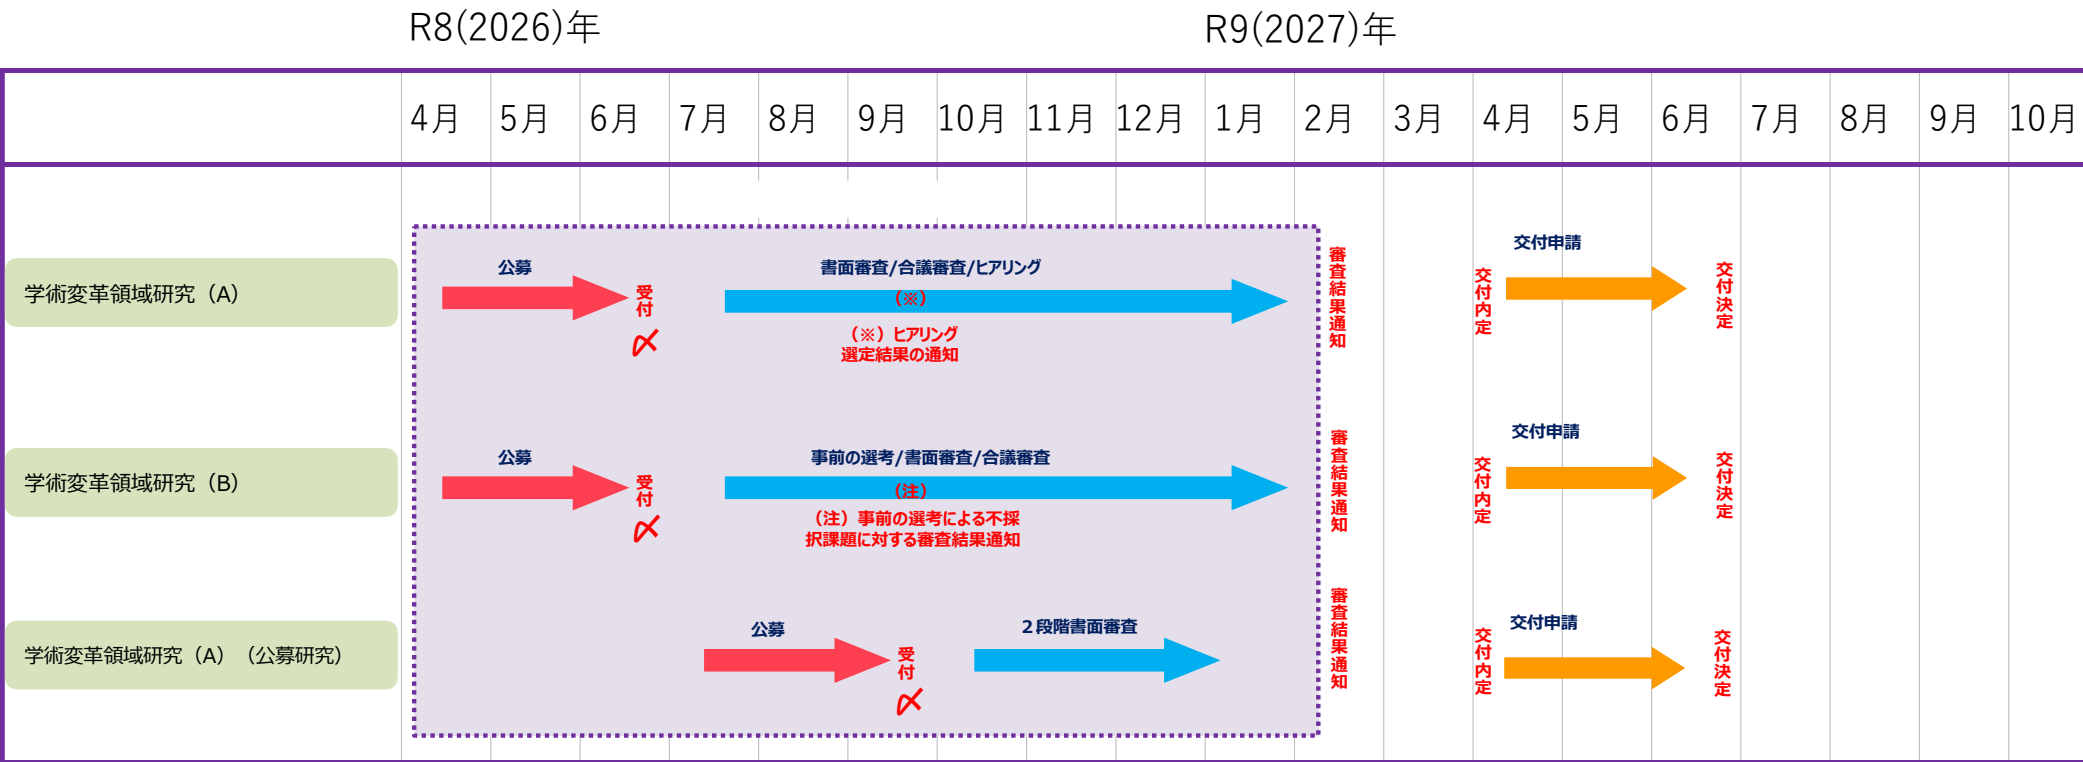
R8(2026)年

R9(2027)年

|  | 4月 | 5月 | 6月 | 7月 | 8月 | 9月 | 10月 | 11月 | 12月 | 1月 | 2月 | 3月 | 4月 | 5月 | 6月 | 7月 | 8月 | 9月 | 10月 |
|---|---|---|---|---|---|---|---|---|---|---|---|---|---|---|---|---|---|---|---|

学術変革領域研究（A）

公募

受付

〆

書面審査/合議審査/ヒアリング

（※）

（※）ヒアリング選定結果の通知

審査結果通知

交付申請

交付内定

交付決定

学術変革領域研究（B）

公募

受付

〆

事前の選考/書面審査/合議審査

（注）

（注）事前の選考による不採択課題に対する審査結果通知

審査結果通知

交付申請

交付内定

交付決定

学術変革領域研究（A）（公募研究）

公募

受付

〆

２段階書面審査

審査結果通知

交付申請

交付内定

交付決定